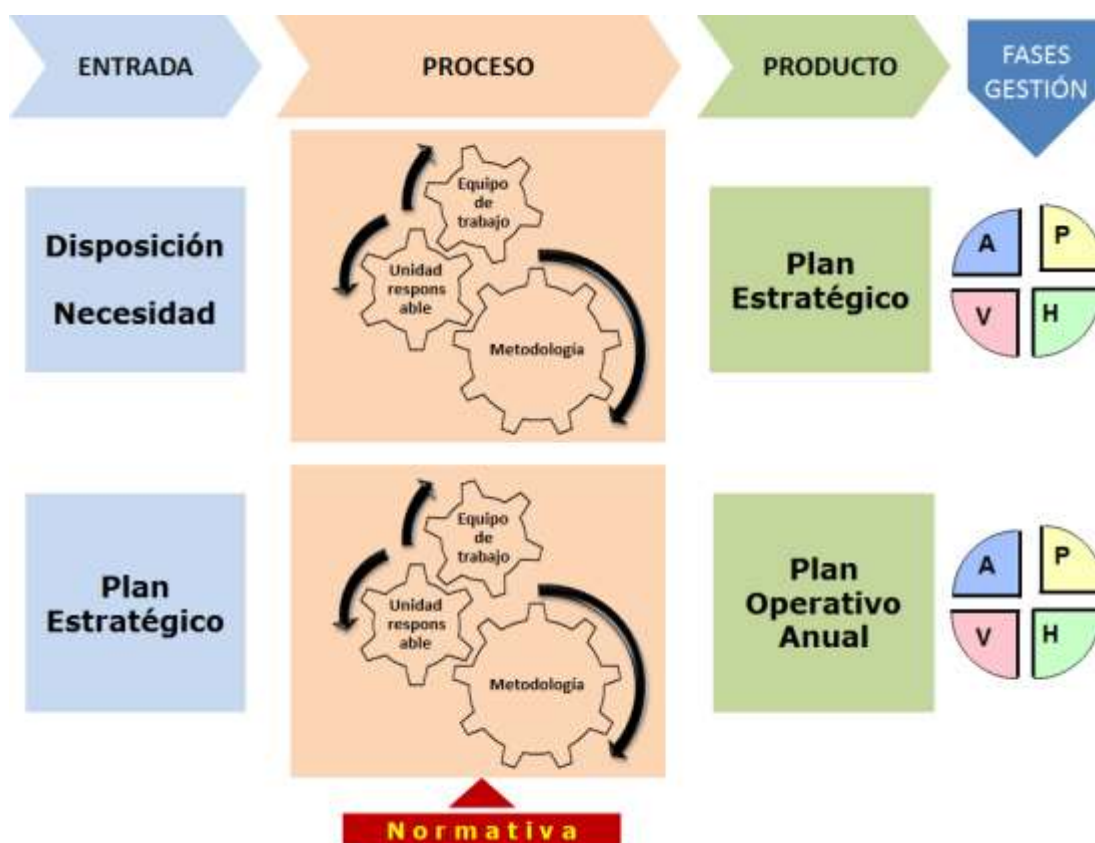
ENTRADA

PROCESO

PRODUCTO

FASES GESTIÓN

Disposición

Necesidad

Equipo de trabajo

Unidad respons able

Metodologia

Plan Estratégico

A P V H

Plan Estratégico

Equipo de trabajo

Unidad respons able

Metodología

Plan Operativo Anual

A P V H

Normativa